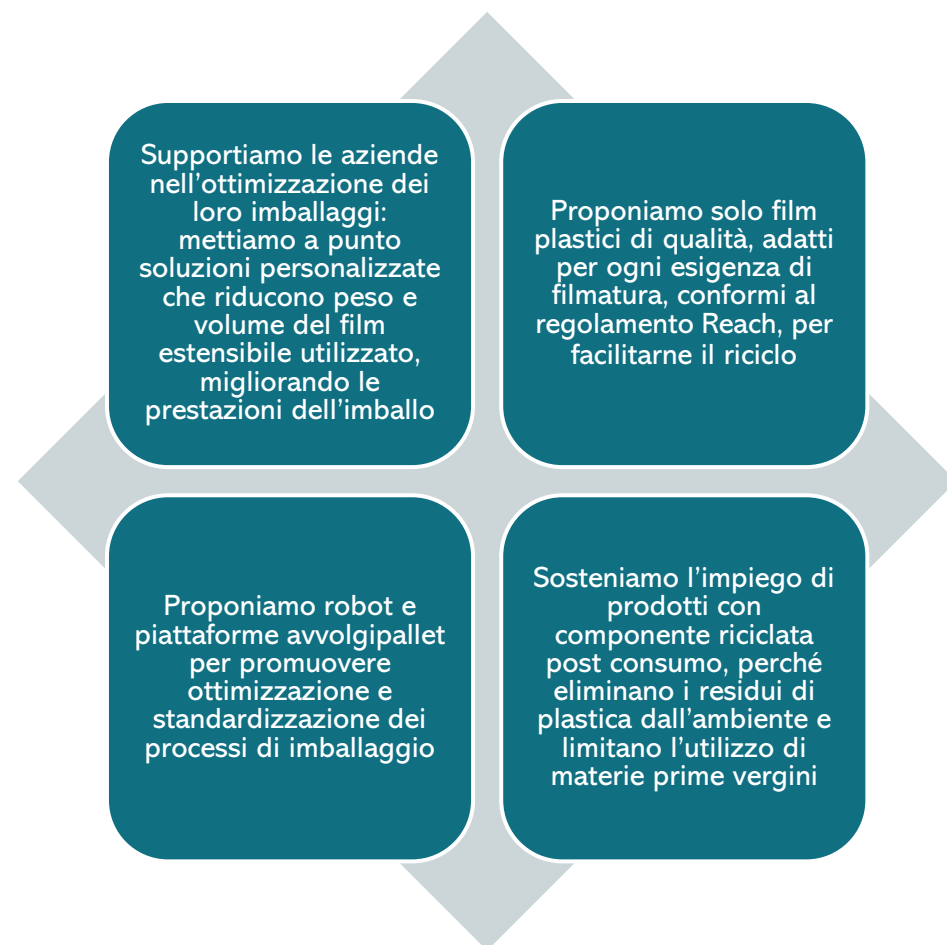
Supportiamo le aziende nell’ottimizzazione dei loro imballaggi: mettiamo a punto soluzioni personalizzate che riducono peso e volume del film estensibile utilizzato, migliorando le prestazioni dell’imballo

Proponiamo solo film plastici di qualità, adatti per ogni esigenza di filmatura, conformi al regolamento Reach, per facilitarne il riciclo

Proponiamo robot e piattaforme avvolgipallet per promuovere ottimizzazione e standardizzazione dei processi di imballaggio

Sosteniamo l’impiego di prodotti con componente riciclata post consumo, perché eliminano i residui di plastica dall’ambiente e limitano l’utilizzo di materie prime vergini